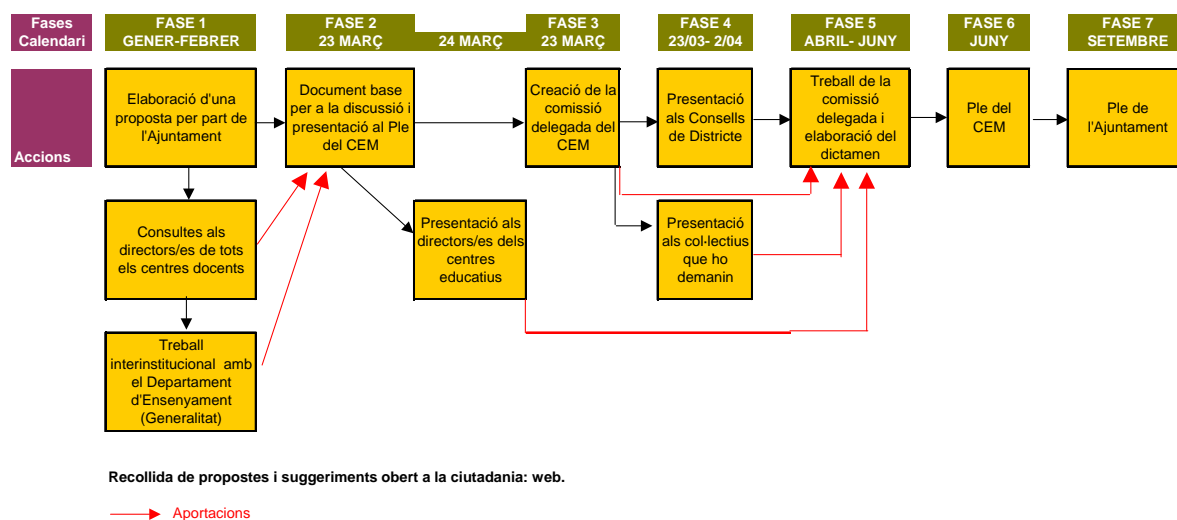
Fases Calendari

FASE 1 GENER-FEBRER

FASE 2 23 MARÇ

24 MARÇ

FASE 3 23 MARÇ

FASE 4 23/03- 2/04

FASE 5 ABRIL- JUNY

FASE 6 JUNY

FASE 7 SETEMBRE

Accions

Elaboració d'una proposta per part de l'Ajuntament

Document base per a la discussió i presentació al Ple del CEM

Creació de la comissió delegada del CEM

Presentació als Consells de Districte

Treball de la comissió delegada i elaboració del dictamen

Ple del CEM

Ple de l'Ajuntament

Consultes als directors/es de tots els centres docents

Presentació als directors/es dels centres educatius

Presentació als col·lectius que ho demanin

Treball interinstitucional amb el Departament d'Ensenyament (Generalitat)

Recollida de propostes i suggeriments obert a la ciutadania: web.

Aportacions